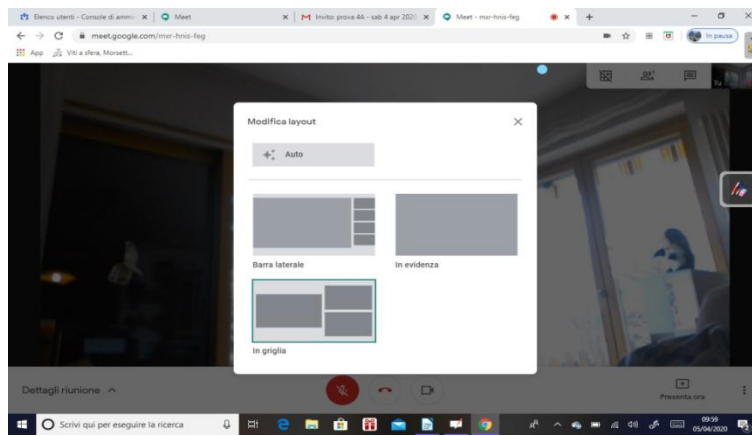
Elenco utenti - Console di ammi ×
Meet ×
Invito: prova 4A - sab 4 apr 2020 ×
Meet - mxr-hnis-feg ×
meet.google.com/mxr-hnis-feg
In pausa
App
Viti a sfera, Morsett...

Modifica layout
Auto
Barra laterale
In evidenza
In griglia

Dettagli riunione
Presenta ora
Scrivi qui per eseguire la ricerca
09:59
05/04/2020